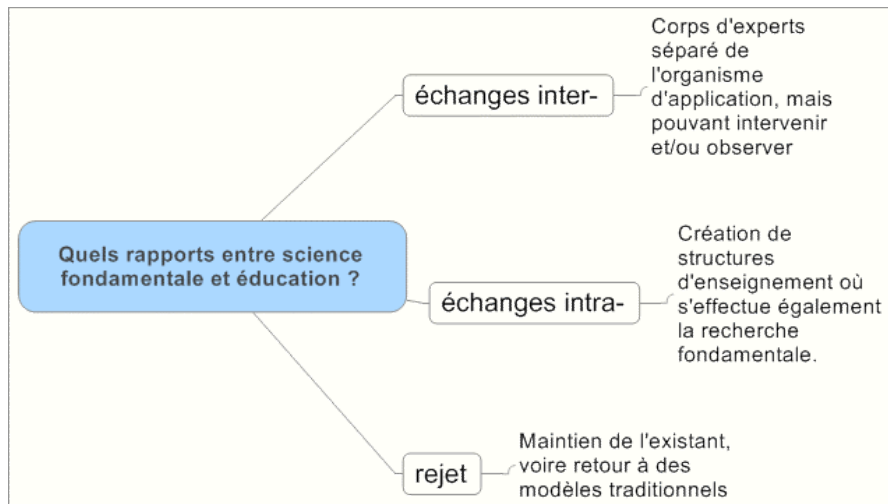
Quels rapports entre science fondamentale et éducation ?

échanges inter-

Corps d'experts séparé de l'organisme d'application, mais pouvant intervenir et/ou observer

échanges intra-

Création de structures d'enseignement où s'effectue également la recherche fondamentale.

rejet

Maintien de l'existant, voire retour à des modèles traditionnels